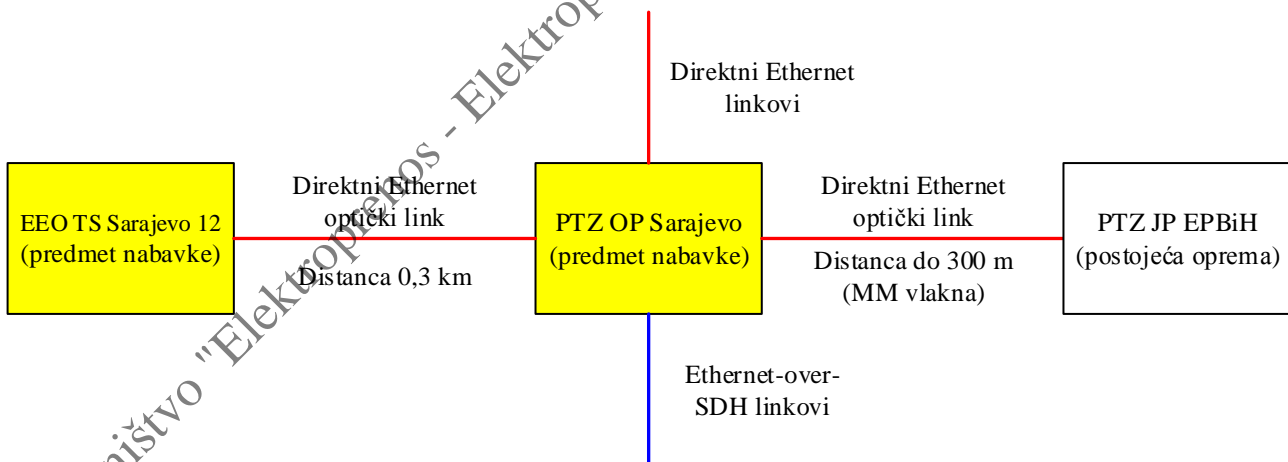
Direktni Ethernet linkovi

EEO TS Sarajevo 12 (predmet nabavke)

Direktni Ethernet optički link

Distanca 0,3 km

PTZ OP Sarajevo (predmet nabavke)

Direktni Ethernet optički link

Distanca do 300 m (MM vlakna)

PTZ JP EPBiH (postojeća oprema)

Ethernet-over-SDH linkovi

...ištvo "Elektroprenos - Elektrop...